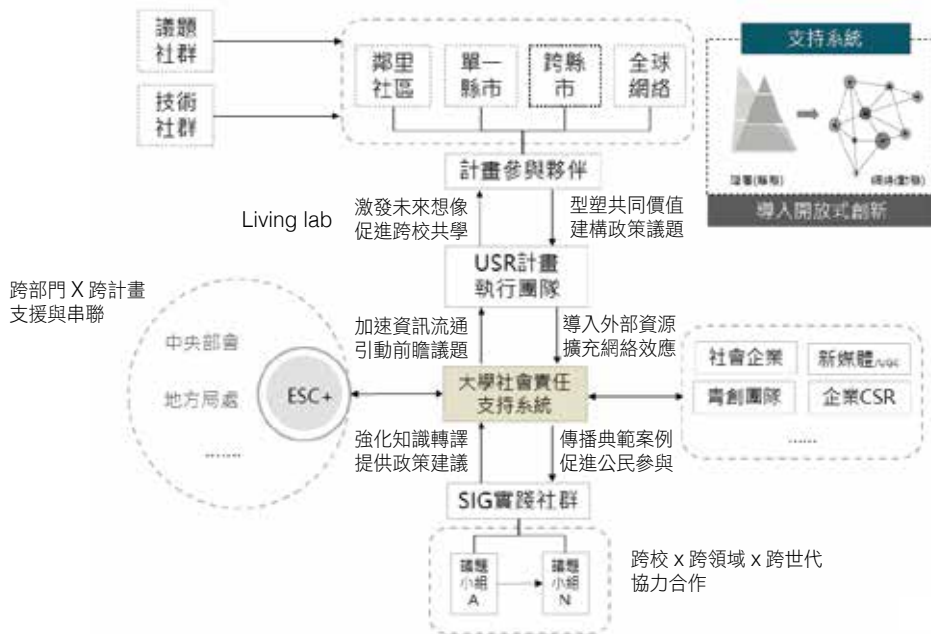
議題社群

技術社群

鄰里社區

單一縣市

跨縣市

全球網絡

支持系統

階層(縣勢)

網絡(動態)

導入開放式創新

計畫參與夥伴

Living lab

激發未來想像
促進跨校共學

型塑共同價值
建構政策議題

USR計畫
執行團隊

跨部門 X 跨計畫
支援與串聯

中央部會

地方局處

ESC+

......

加速資訊流通
引動前瞻議題

導入外部資源
擴充網絡效應

大學社會責任
支持系統

社會企業

新媒體/UGC

青創團隊

企業CSR

......

強化知識轉譯
提供政策建議

傳播典範案例
促進公民參與

SIG實踐社群

議題小組A

議題小組N

跨校 x 跨領域 x 跨世代
協力合作